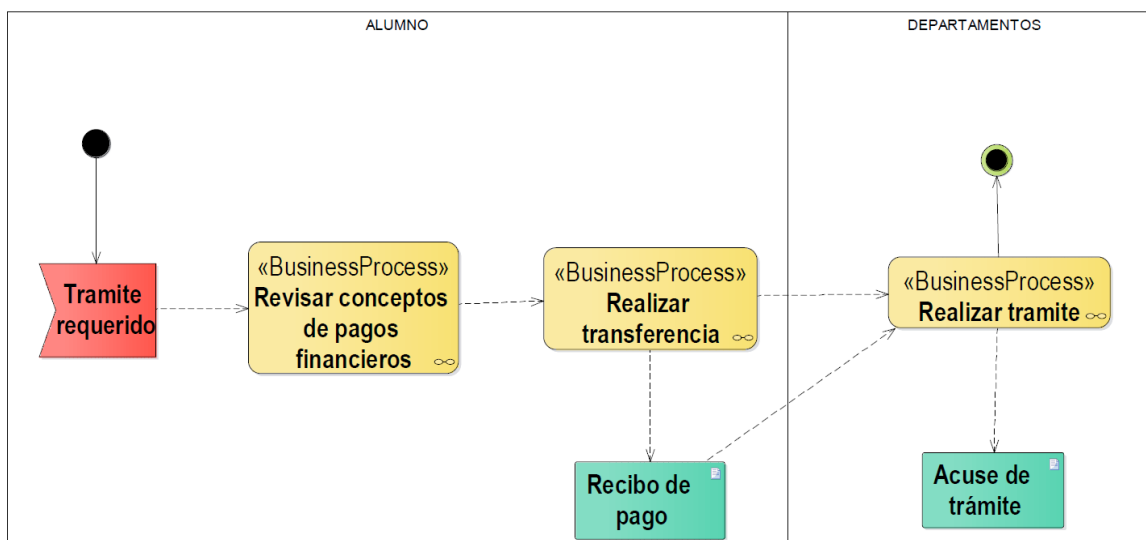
ALUMNO

DEPARTAMENTOS

Tramite requerido

«BusinessProcess»
Revisar conceptos de pagos financieros

«BusinessProcess»
Realizar transferencia

«BusinessProcess»
Realizar tramite

Recibo de pago

Acuse de trámite